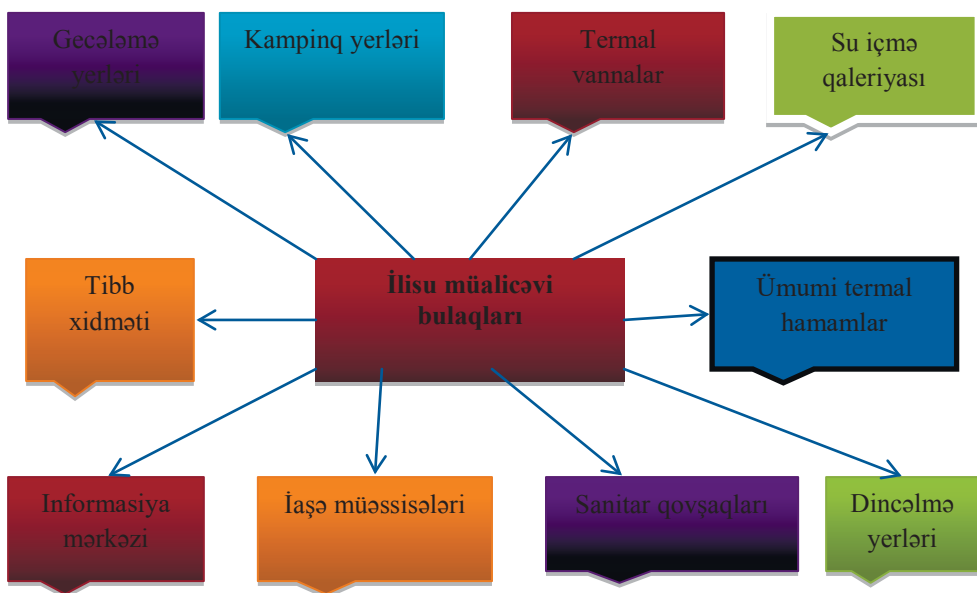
Gecələmə yerləri

Kampinq yerləri

Termal vannalar

Su içmə qaleriyası

Tibb xidməti

**İlisu müalicəvi bulaqları**

Ümumi termal hamamlar

Informasiya mərkəzi

İaşə müəssisələri

Sanitar qovşaqları

Dincəlmə yerləri